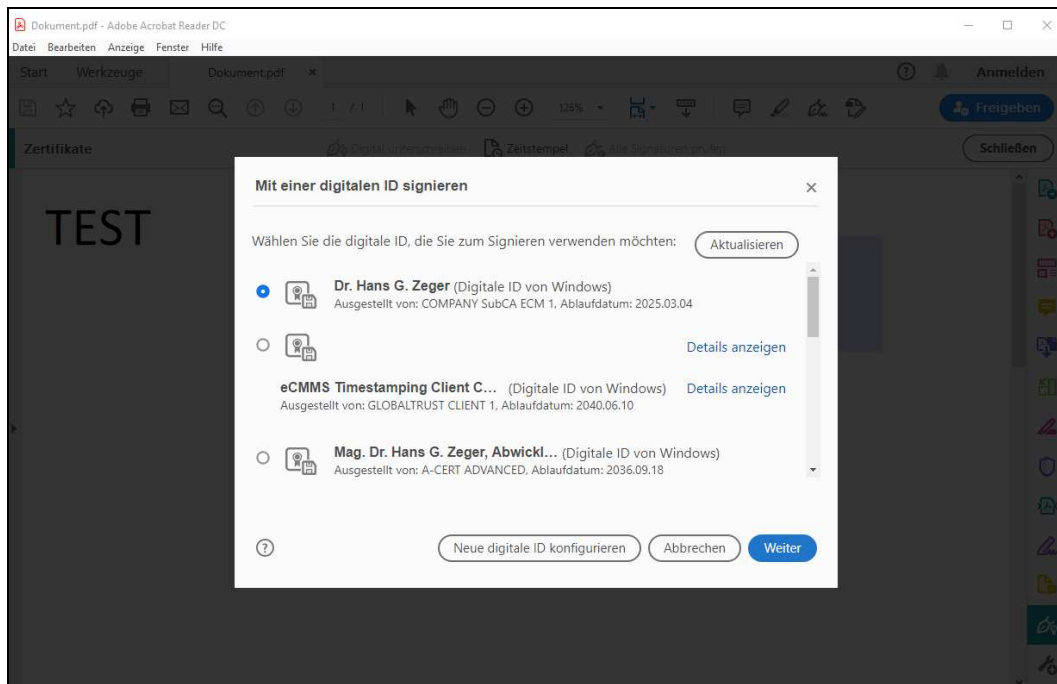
Dokument.pdf - Adobe Acrobat Reader DC

Datei Bearbeiten Anzeige Fenster Hilfe

Start Werkzeuge Dokument.pdf ×

Anmelden

1 / 1 125%

Freigeben

Zertifikate

Digital unterschreiben Zeitstempel Alle Signaturen prüfen

Schließen

TEST

Mit einer digitalen ID signieren

×

Wählen Sie die digitale ID, die Sie zum Signieren verwenden möchten:

Aktualisieren

Dr. Hans G. Zeger (Digitale ID von Windows)
Ausgestellt von: COMPANY SubCA ECM 1, Ablaufdatum: 2025.03.04

Details anzeigen

eCMMS Timestamping Client C... (Digitale ID von Windows)
Ausgestellt von: GLOBALTRUST CLIENT 1, Ablaufdatum: 2040.06.10

Details anzeigen

Mag. Dr. Hans G. Zeger, Abwickl... (Digitale ID von Windows)
Ausgestellt von: A-CERT ADVANCED, Ablaufdatum: 2036.09.18

?

Neue digitale ID konfigurieren

Abbrechen

Weiter